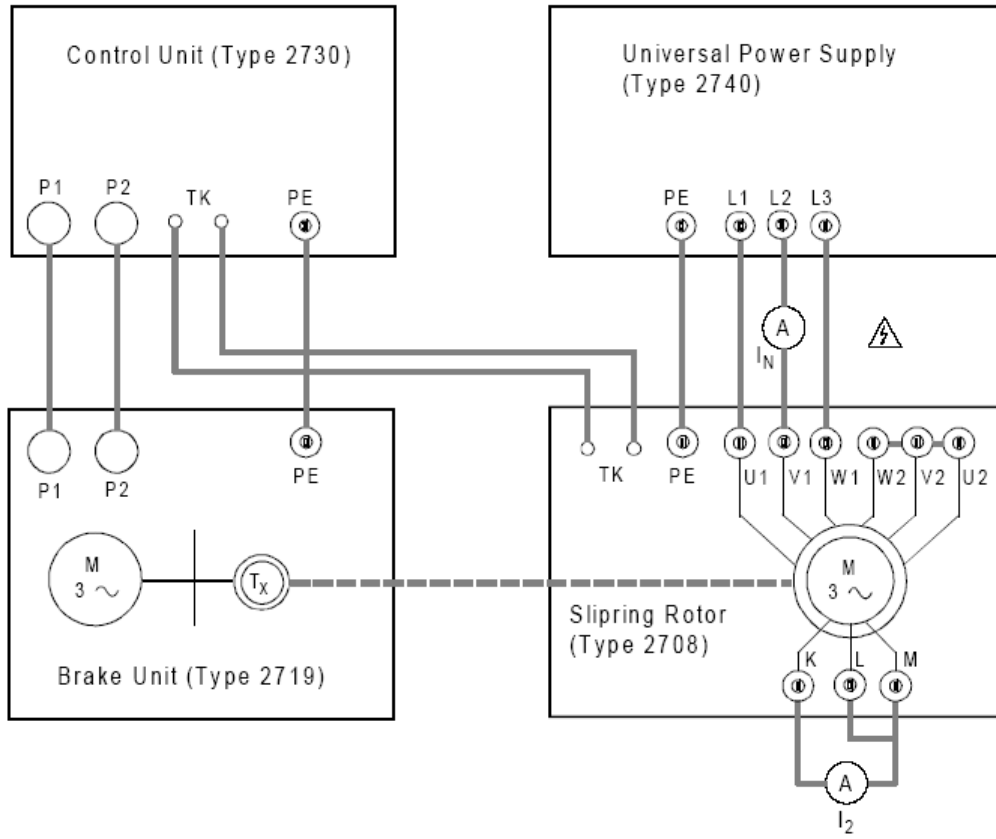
Control Unit (Type 2730)

P1 P2 TK PE

Universal Power Supply (Type 2740)

PE L1 L2 L3

A

$I_N$

P1 P2 PE

M
3 ~

$T_X$

Brake Unit (Type 2719)

TK PE U1 V1 W1 W2 V2 U2

M
3 ~

Slipring Rotor (Type 2708)

K L M

A

$I_2$